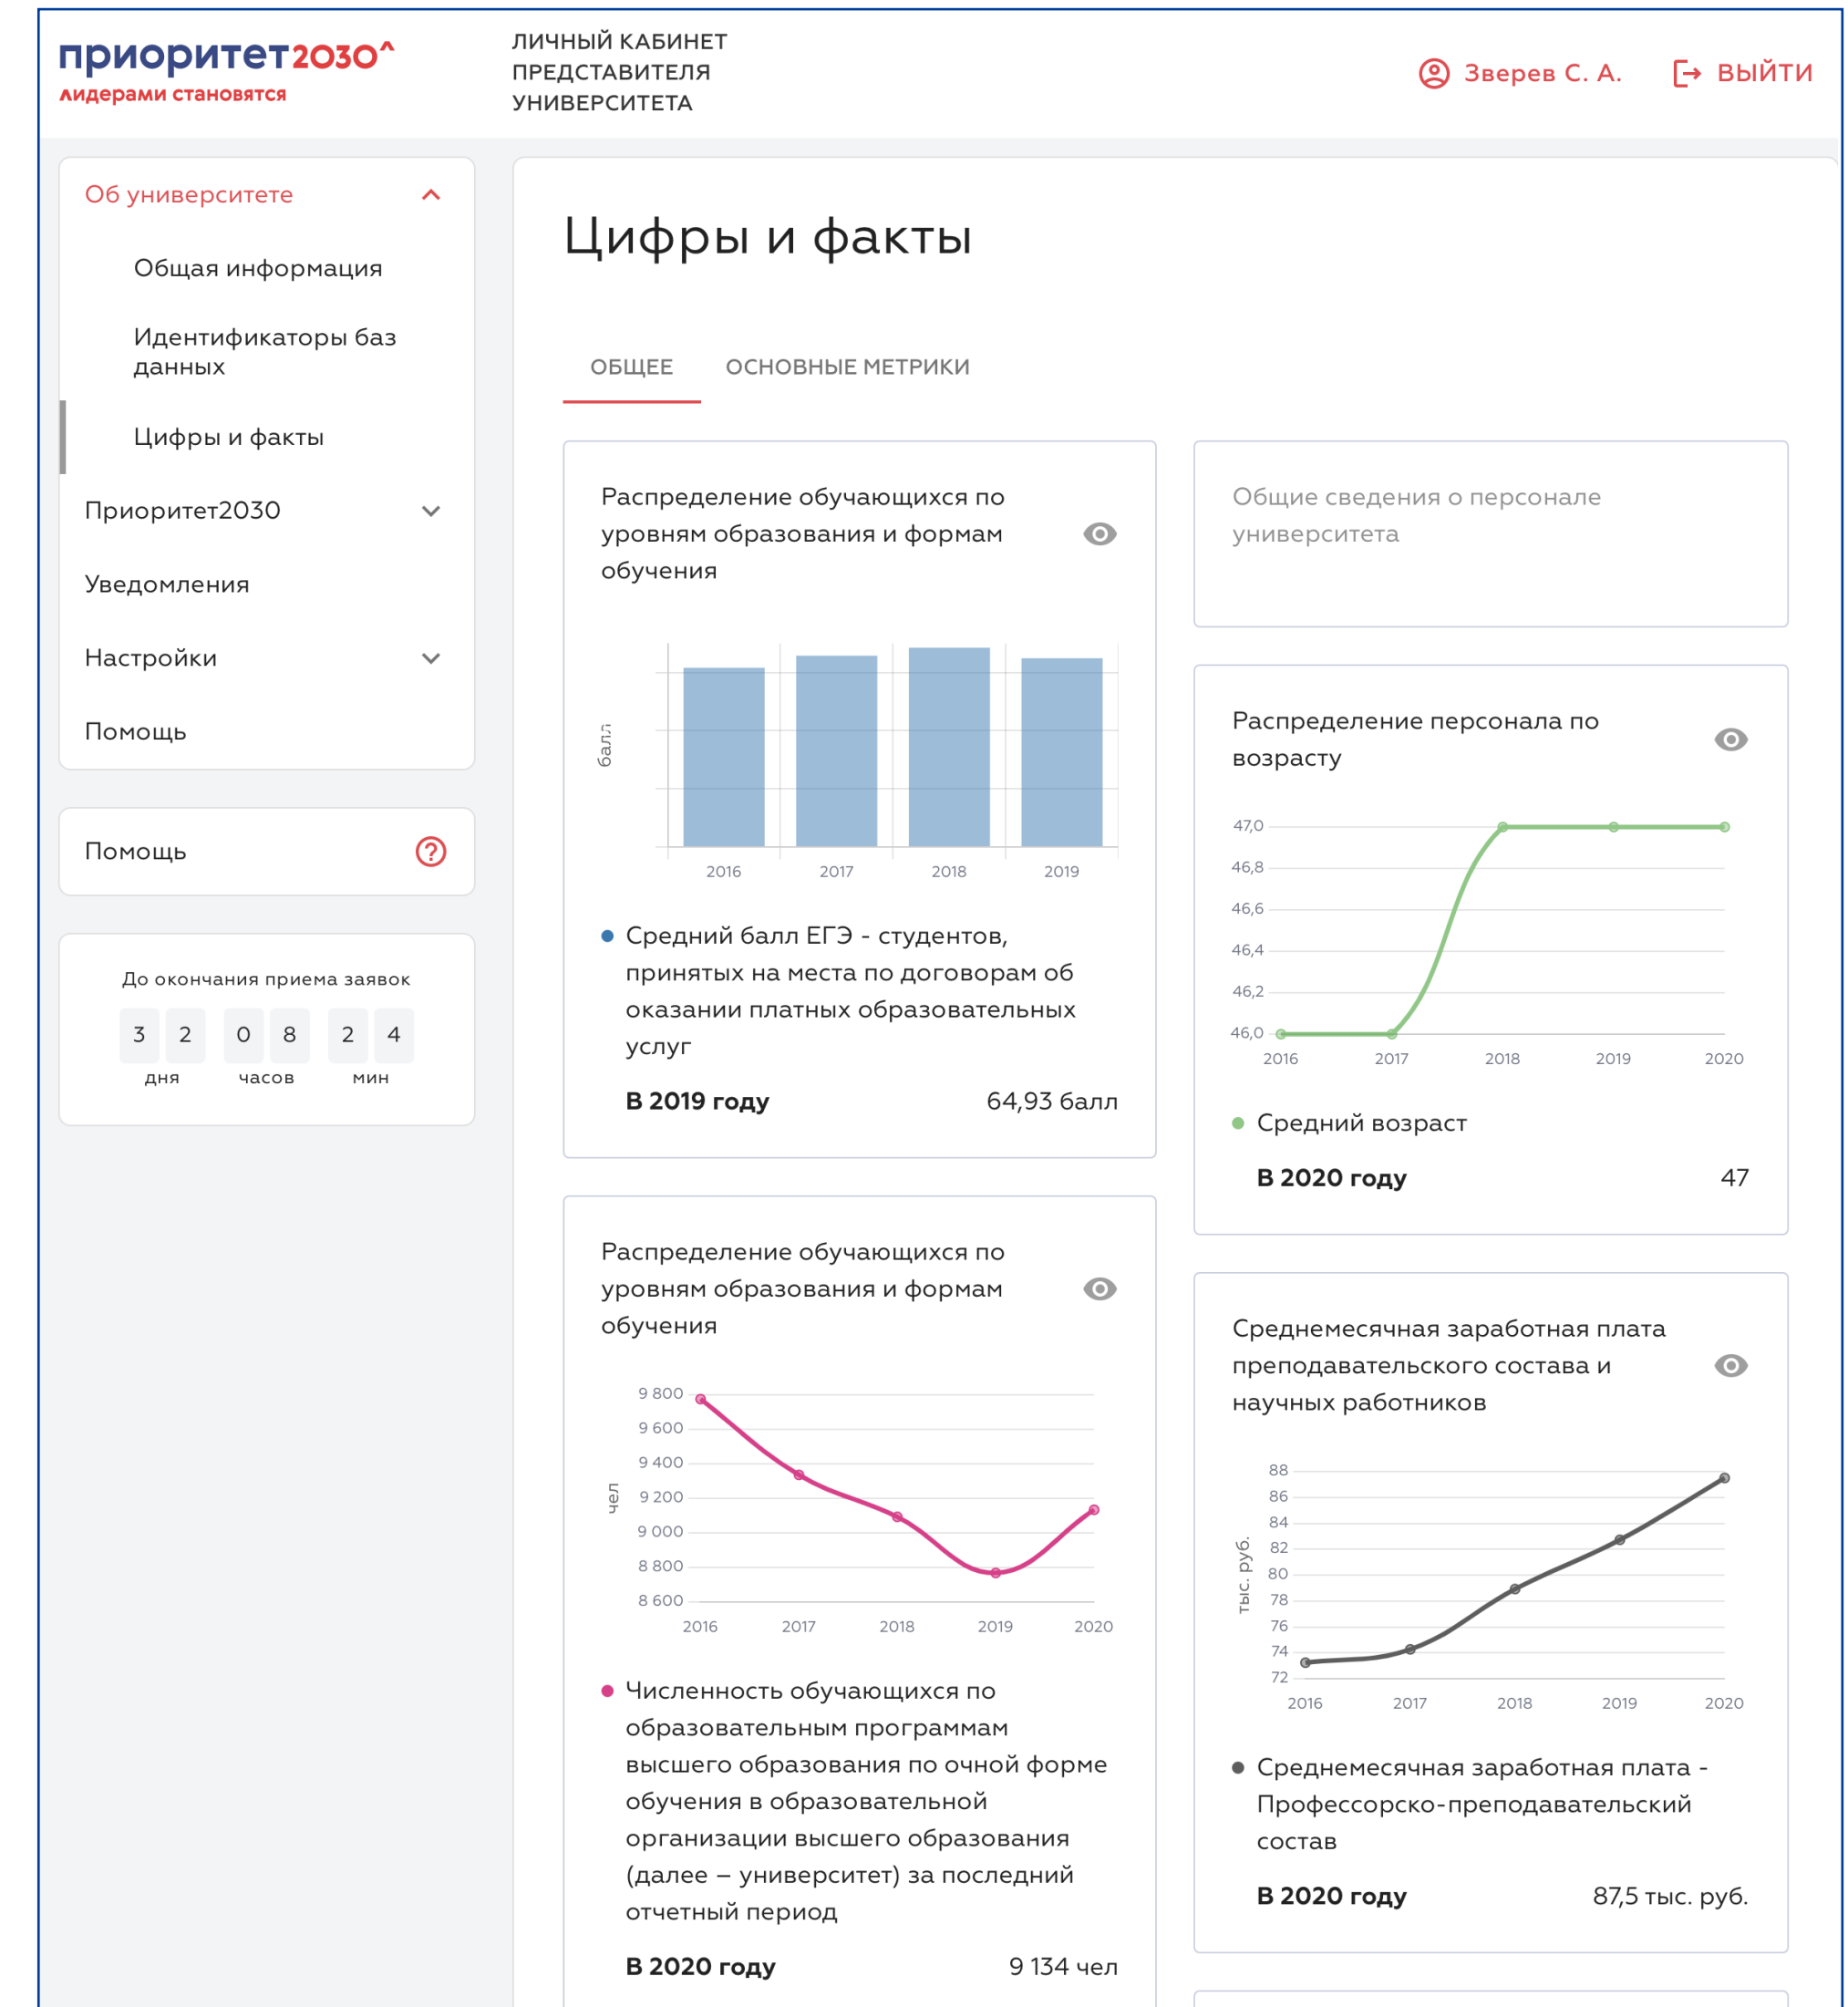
приоритет2030^
лидерами становятся

ЛИЧНЫЙ КАБИНЕТ ПРЕДСТАВИТЕЛЯ УНИВЕРСИТЕТА

Зверев С. А.

ВЫЙТИ

Об университете

Общая информация

Идентификаторы баз данных

Цифры и факты

Приоритет2030

Уведомления

Настройки

Помощь

Помощь

До окончания приема заявок

3 2 дня 0 8 часов 2 4 мин

Цифры и факты

ОБЩЕЕ ОСНОВНЫЕ МЕТРИКИ

Распределение обучающихся по уровням образования и формам обучения

балл

2016 2017 2018 2019

Средний балл ЕГЭ - студентов, принятых на места по договорам об оказании платных образовательных услуг

В 2019 году 64,93 балл

Общие сведения о персонале университета

Распределение персонала по возрасту

47,0
46,8
46,6
46,4
46,2
46,0
2016 2017 2018 2019 2020

Средний возраст

В 2020 году 47

Распределение обучающихся по уровням образования и формам обучения

9 800
9 600
9 400
9 200
9 000
8 800
8 600
чел
2016 2017 2018 2019 2020

Численность обучающихся по образовательным программам высшего образования по очной форме обучения в образовательной организации высшего образования (далее – университет) за последний отчетный период

В 2020 году 9 134 чел

Среднемесячная заработная плата преподавательского состава и научных работников

88
86
84
82
80
78
76
74
72
тыс. руб.
2016 2017 2018 2019 2020

Среднемесячная заработная плата - Профессорско-преподавательский состав

В 2020 году 87,5 тыс. руб.